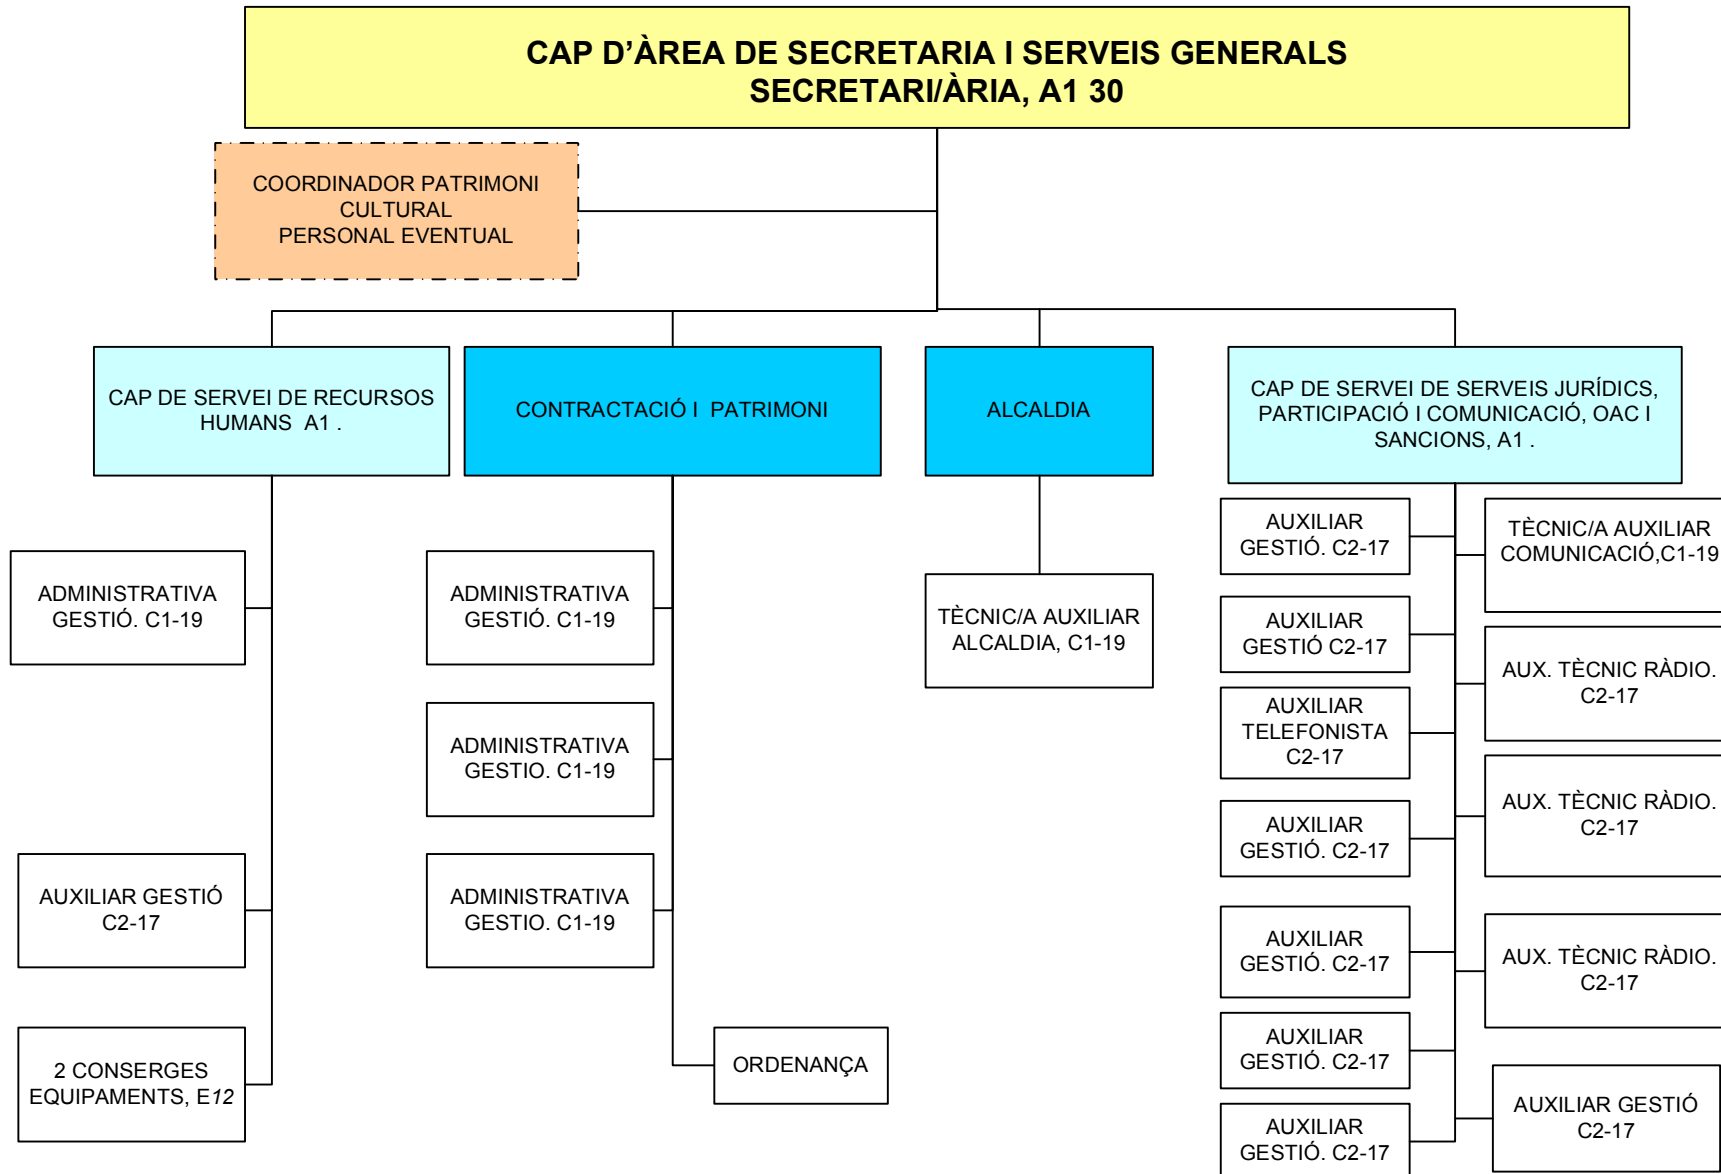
CAP D'ÀREA DE SECRETARIA I SERVEIS GENERALS
SECRETARI/ÀRIA, A1 30

COORDINADOR PATRIMONI CULTURAL
PERSONAL EVENTUAL

CAP DE SERVEI DE RECURSOS HUMANS A1 .

CONTRACTACIÓ I PATRIMONI

ALCALDIA

CAP DE SERVEI DE SERVEIS JURÍDICS, PARTICIPACIÓ I COMUNICACIÓ, OAC I SANCIONS, A1 .

ADMINISTRATIVA GESTIÓ. C1-19

AUXILIAR GESTIÓ C2-17

2 CONSERGES EQUIPAMENTS, E12

ADMINISTRATIVA GESTIÓ. C1-19

ADMINISTRATIVA GESTIO. C1-19

ADMINISTRATIVA GESTIO. C1-19

ORDENANÇA

TÈCNIC/A AUXILIAR ALCALDIA, C1-19

AUXILIAR GESTIÓ. C2-17

AUXILIAR GESTIÓ C2-17

AUXILIAR TELEFONISTA C2-17

AUXILIAR GESTIÓ. C2-17

AUXILIAR GESTIÓ. C2-17

AUXILIAR GESTIÓ. C2-17

AUXILIAR GESTIÓ. C2-17

TÈCNIC/A AUXILIAR COMUNICACIÓ,C1-19

AUX. TÈCNIC RÀDIO. C2-17

AUX. TÈCNIC RÀDIO. C2-17

AUX. TÈCNIC RÀDIO. C2-17

AUXILIAR GESTIÓ C2-17